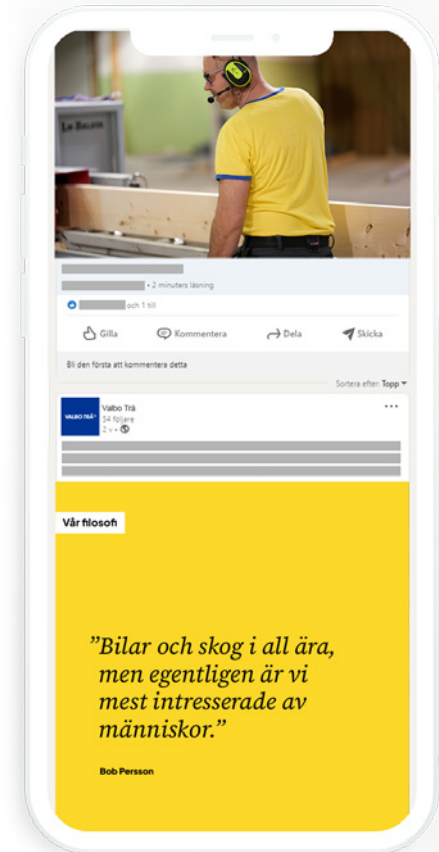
Le Balcon

• 2 minuters läsning

och 1 till

Gilla
Kommentera
Dela
Skicka

Bli den första att kommentera detta

Sortera efter: Topp

VALBO TRÄ
Valbo Trä
54 följare
2 v •

Vår filosofi

”Bilar och skog i all ära, men egentligen är vi mest intresserade av människor.”

Bob Persson